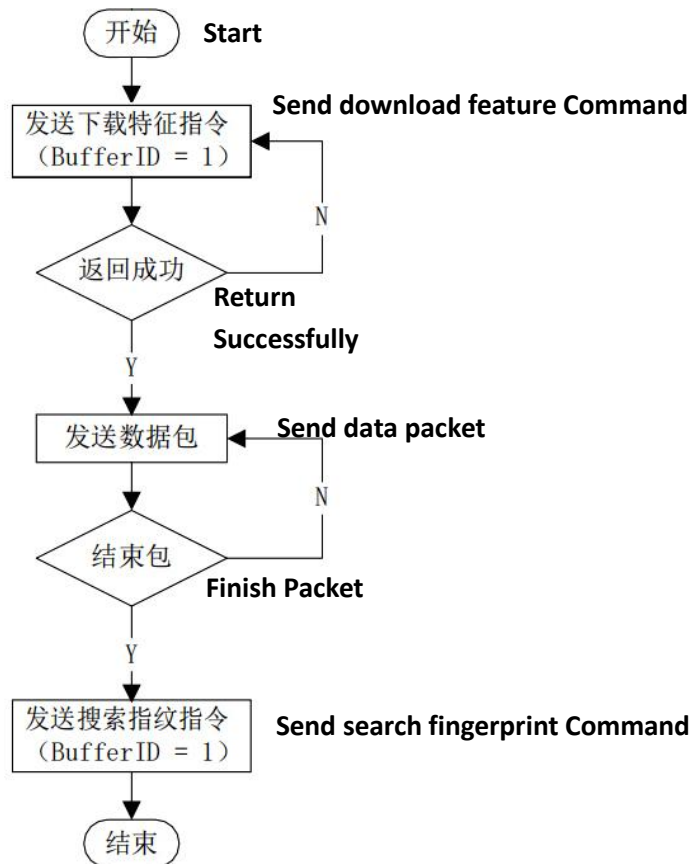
开始 Start

发送下载特征指令 (BufferID = 1) Send download feature Command

N

返回成功 Return Successfully

Y

发送数据包 Send data packet

N

结束包 Finish Packet

Y

发送搜索指纹指令 (BufferID = 1) Send search fingerprint Command

结束